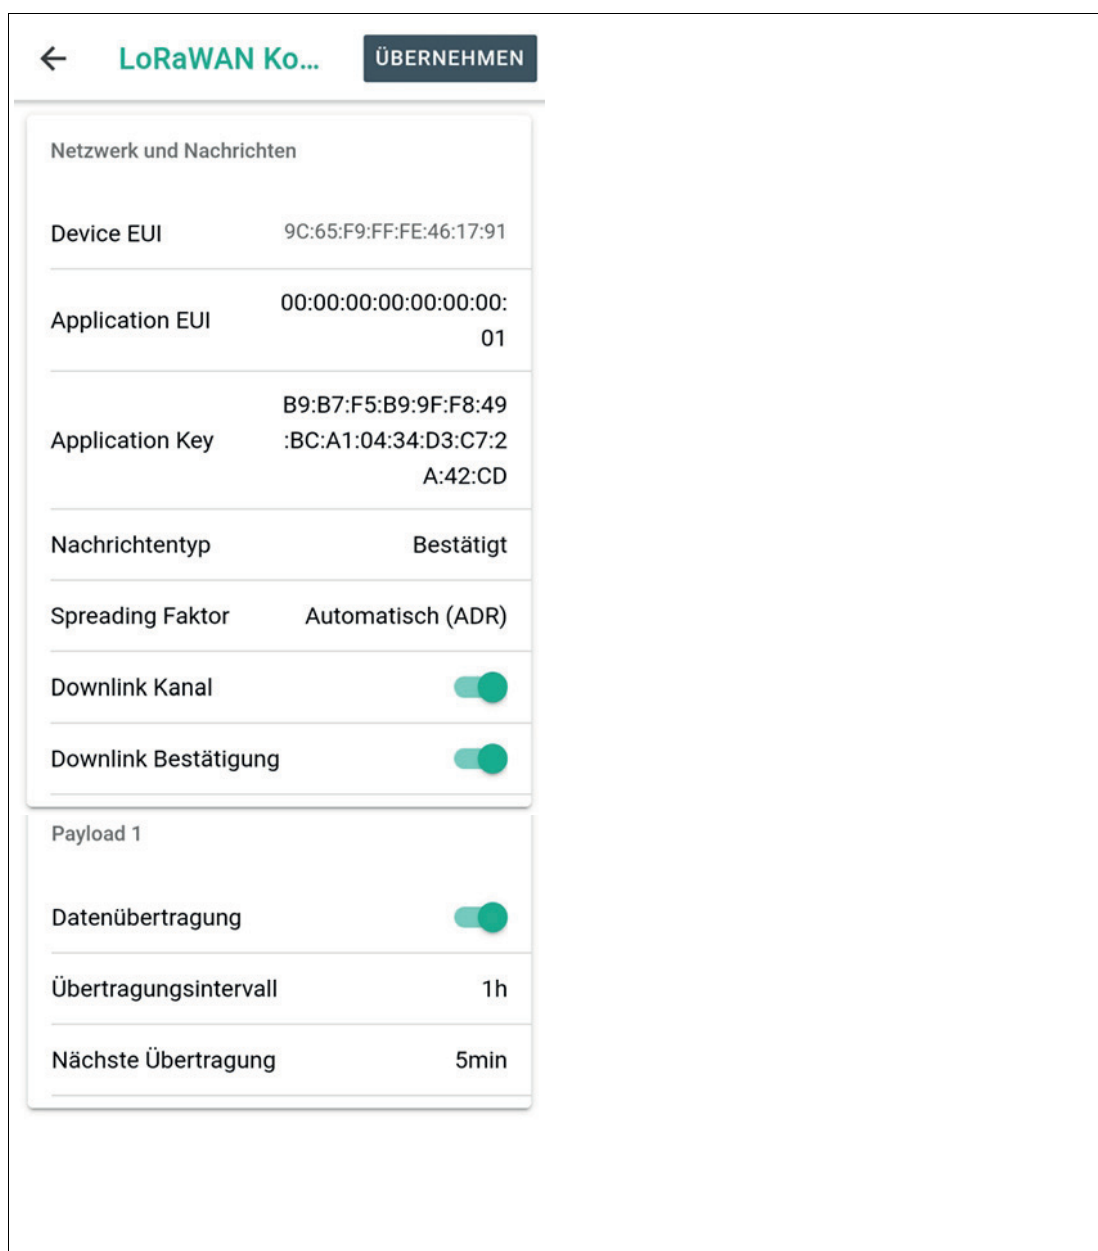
LoRaWAN Ko...
ÜBERNEHMEN

Netzwerk und Nachrichten

Device EUI 9C:65:F9:FF:FE:46:17:91

Application EUI 00:00:00:00:00:00:00:01

Application Key B9:B7:F5:B9:9F:F8:49:BC:A1:04:34:D3:C7:2A:42:CD

Nachrichtentyp Bestätigt

Spreading Faktor Automatisch (ADR)

Downlink Kanal

Downlink Bestätigung

Payload 1

Datenübertragung

Übertragungsintervall 1h

Nächste Übertragung 5min